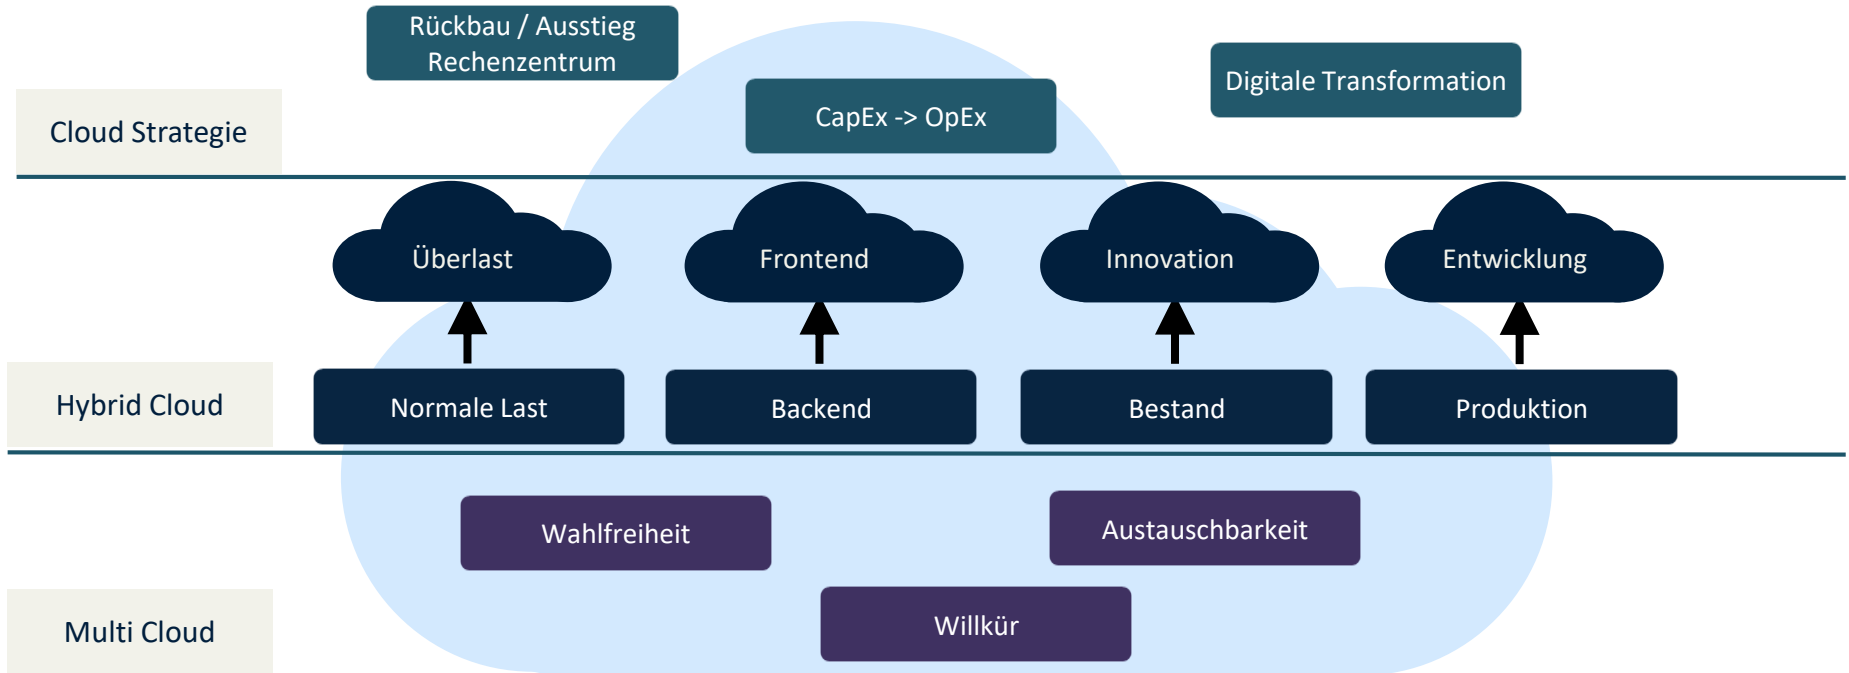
Rückbau / Ausstieg Rechenzentrum

Digitale Transformation

Cloud Strategie

CapEx -> OpEx

Überlast

Frontend

Innovation

Entwicklung

Hybrid Cloud

Normale Last

Backend

Bestand

Produktion

Wahlfreiheit

Austauschbarkeit

Multi Cloud

Willkür